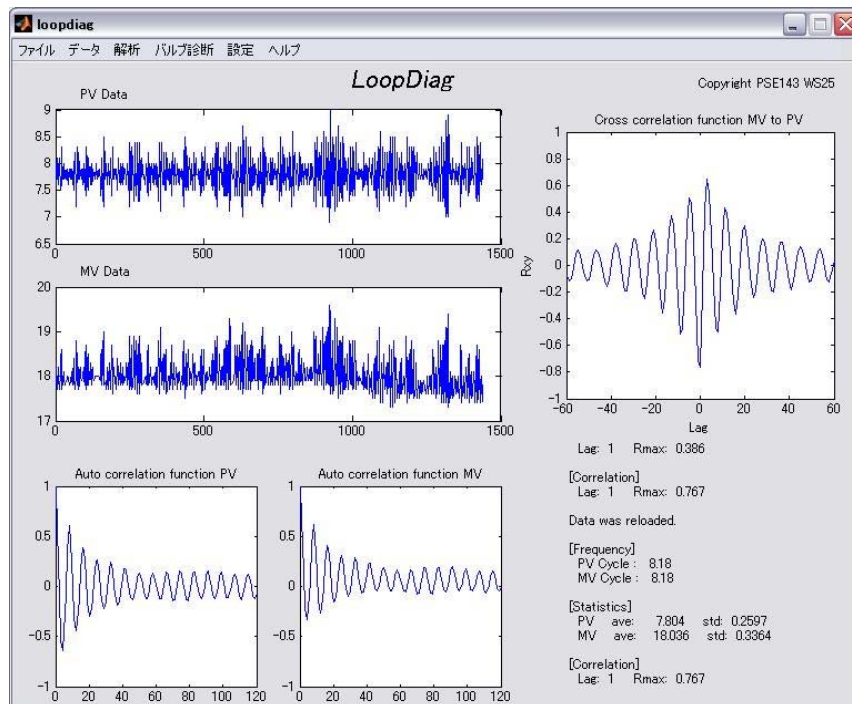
loopdiag

ファイル データ 解析 バルブ診断 設定 ヘルプ

LoopDiag

Copyright PSE143 WS25

PV Data

9
8.5
8
7.5
7
6.5
0 500 1000 1500

MV Data

20
19
18
17
0 500 1000 1500

Cross correlation function MV to PV

1
0.8
0.6
0.4
0.2
0
-0.2
-0.4
-0.6
-0.8
-1

Rxy

-60 -40 -20 0 20 40 60

Lag

Lag: 1 Rmax: 0.386

[Correlation]
Lag: 1 Rmax: 0.767

Data was reloaded.

[Frequency]
PV Cycle : 8.18
MV Cycle : 8.18

[Statistics]
PV ave: 7.804 std: 0.2597
MV ave: 18.036 std: 0.3364

[Correlation]
Lag: 1 Rmax: 0.767

Auto correlation function PV

1
0.5
0
-0.5
-1
0 20 40 60 80 100 120

Auto correlation function MV

1
0.5
0
-0.5
-1
0 20 40 60 80 100 120